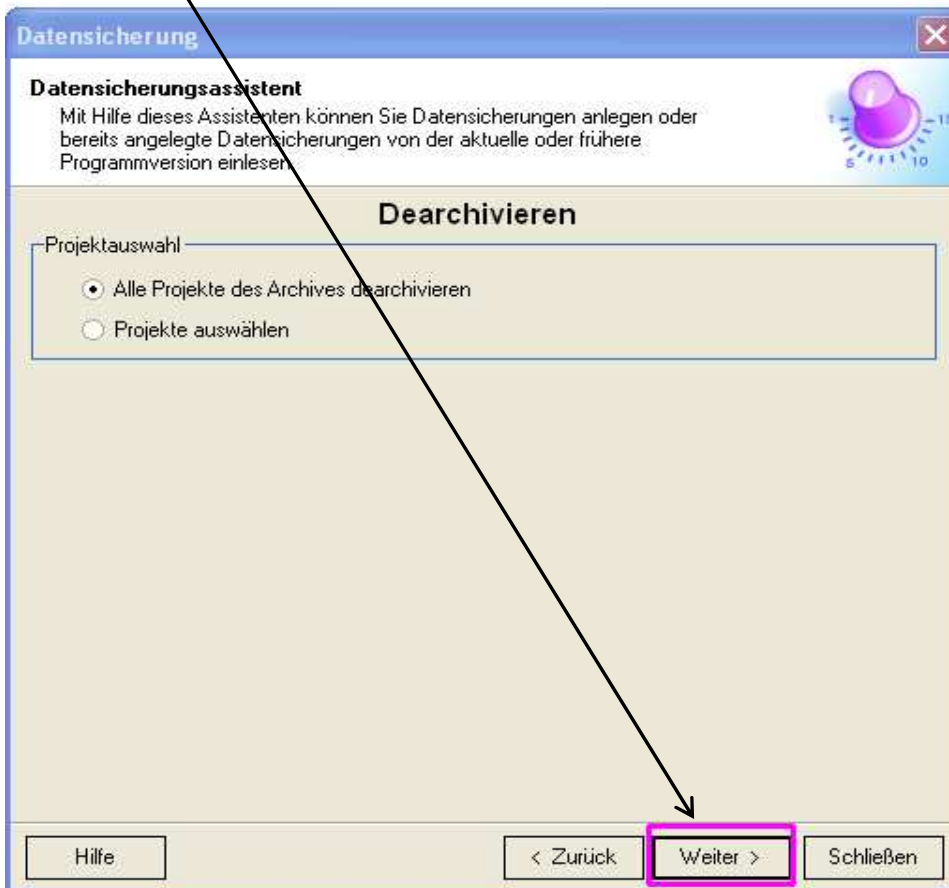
Datensicherung

Datensicherungsassistent
Mit Hilfe dieses Assistenten können Sie Datensicherungen anlegen oder bereits angelegte Datensicherungen von der aktuelle oder frühere Programmversion einlesen.

Dearchivieren

Projektauswahl
Alle Projekte des Archives dearchivieren
Projekte auswählen

Hilfe
< Zurück
Weiter >
Schließen